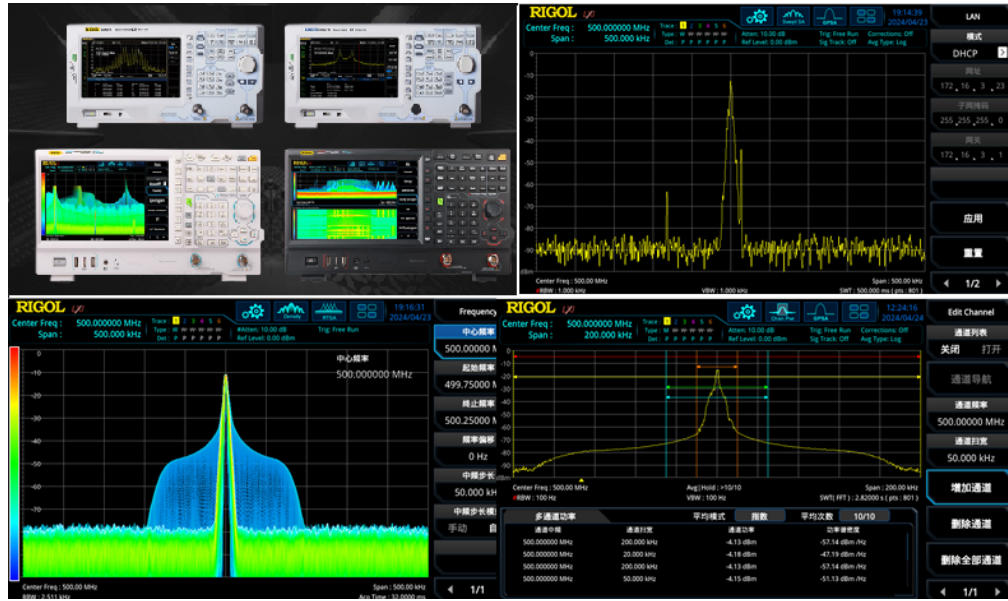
RIGOL

Center Freq : 500.000000 MHz
Span : 500.000 kHz
Trace 1 2 3 4 5 6
Type
Det
Atten: 10.00 dB
Ref Level: 0.00 dBm
Trig: Free Run
Sig Track: Off
Corrections: Off
Avg Type: Log
Sweep SA
SPSA
19:14:39
2024/04/23
LAN
模式
DHCP
网址
172 . 16 . 3 . 23
子网掩码
255 . 255 . 255 . 0
网关
172 . 16 . 3 . 1
应用
重置
1/2
Center Freq : 500.00 MHz
RBW : 1.000 kHz
VBW : 1.000 kHz
Span : 500.00 kHz
SWT : 500.000 ms ( pts : 801 )

RIGOL

Center Freq : 500.000000 MHz
Span : 500.000 kHz
Trace 1 2 3 4 5 6
Atten: 10.00 dB
Ref Level: 0.00 dBm
Trig: Free Run
Density
RTSA
19:16:31
2024/04/23
Frequency
中心频率
500.000000 M
起始频率
499.75000 M
终止频率
500.25000 M
频率偏移
0 Hz
中频步长
50.000 kH
中频步长模
手动 自
中心频率
500.000000 MHz
-10
-20
-30
-40
-50
-60
-70
-80
-90
Center Freq : 500.00 MHz
RBW : 2.511 kHz
Span : 500.00 kHz
Acq Time : 32.0000 ms
1/1

RIGOL

Center Freq : 500.000000 MHz
Span : 200.000 kHz
Trace 1 2 3 4 5 6
Atten: 10.00 dB
Ref Level: 0.00 dBm
Trig: Free Run
Sig Track: Off
Corrections: Off
Avg Type: Log
Chan Pwr
SPSA
12:24:16
2024/04/24
Edit Channel
通道列表
关闭 打开
通道导航
通道频率
500.000000 MHz
通道宽度
50.000 kHz
增加通道
删除通道
删除全部通道
1/1
-10
-20
-30
-40
-50
-60
-70
-80
-90
Center Freq : 500.00 MHz
RBW : 100 Hz
Avg|Hold : >10/10
VBW : 100 Hz
Span : 200.00 kHz
SWT( FFT ) : 2.82000 s ( pts : 801 )
多通道功率
平均模式 指数
平均次数 10/10

| 通道中频 | 通道带宽 | 通道功率 | 功率谱密度 |
|---|---|---|---|
| 500.000000 MHz | 200.000 kHz | -4.13 dBm | -57.14 dBm /Hz |
| 500.000000 MHz | 20.000 kHz | -4.18 dBm | -47.19 dBm /Hz |
| 500.000000 MHz | 200.000 kHz | -4.13 dBm | -57.14 dBm /Hz |
| 500.000000 MHz | 50.000 kHz | -4.15 dBm | -51.13 dBm /Hz |